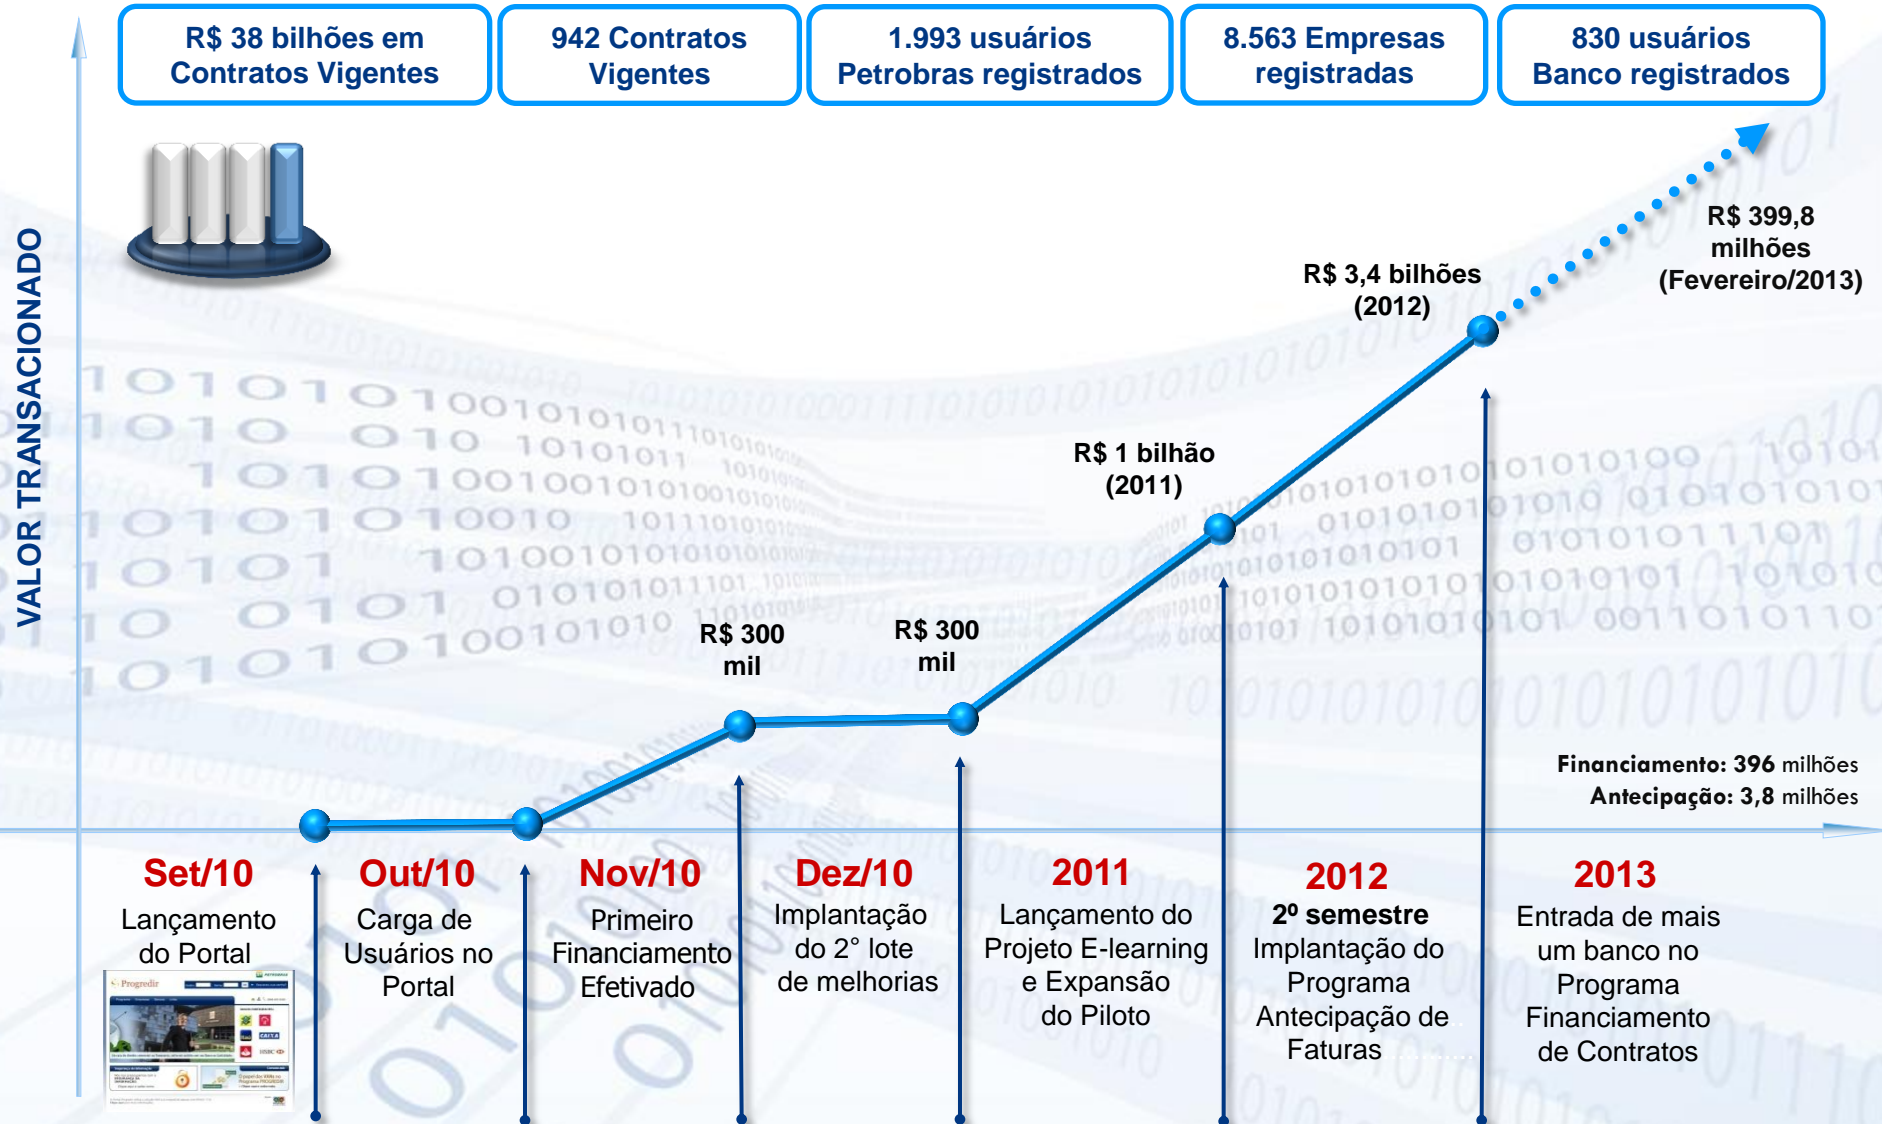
R$ 38 bilhões em Contratos Vigentes

942 Contratos Vigentes

1.993 usuários Petrobras registrados

8.563 Empresas registradas

830 usuários Banco registrados

VALOR TRANSACIONADO

R$ 399,8 milhões (Fevereiro/2013)

R$ 3,4 bilhões (2012)

R$ 1 bilhão (2011)

R$ 300 mil

R$ 300 mil

Financiamento: 396 milhões
Antecipação: 3,8 milhões

Set/10
Lançamento do Portal

Out/10
Carga de Usuários no Portal

Nov/10
Primeiro Financiamento Efetivado

Dez/10
Implantação do 2° lote de melhorias

2011
Lançamento do Projeto E-learning e Expansão do Piloto

2012
2º semestre
Implantação do Programa Antecipação de Faturas

2013
Entrada de mais um banco no Programa Financiamento de Contratos